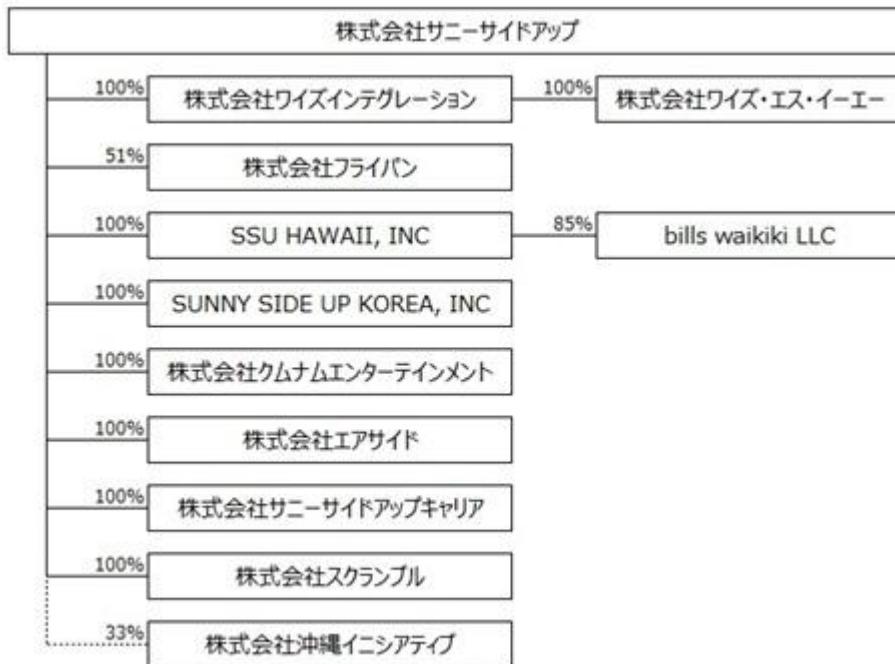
株式会社サニーサイドアップ

100%
株式会社ワイズインテグレーション

100%
株式会社ワイズ・エス・イーエー

51%
株式会社フライパン

100%
SSU HAWAII, INC

85%
bills waikiki LLC

100%
SUNNY SIDE UP KOREA, INC

100%
株式会社クムナムエンターテインメント

100%
株式会社エアサイド

100%
株式会社サニーサイドアップキャリア

100%
株式会社スクランブル

33%
株式会社沖縄イニシアティブ